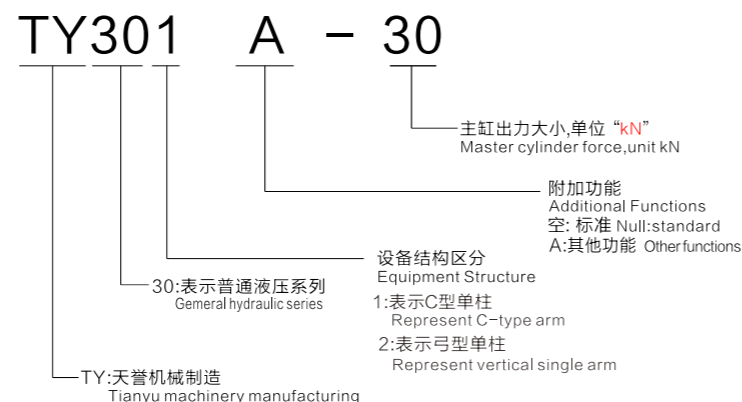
TY301 A - 30

主缸出力大小,单位“kN”
Master cylinder force,unit kN

附加功能
Additional Functions
空: 标准 Null:standard
A:其他功能 Otherfunctions

设备结构区分
Equipment Structure
1:表示C型单柱
Represent C-type arm
2:表示弓型单柱
Represent vertical single arm

30:表示普通液压系列
Gemeral hydraulic series

TY:天誉机械制造
Tianyu machinery manufacturing